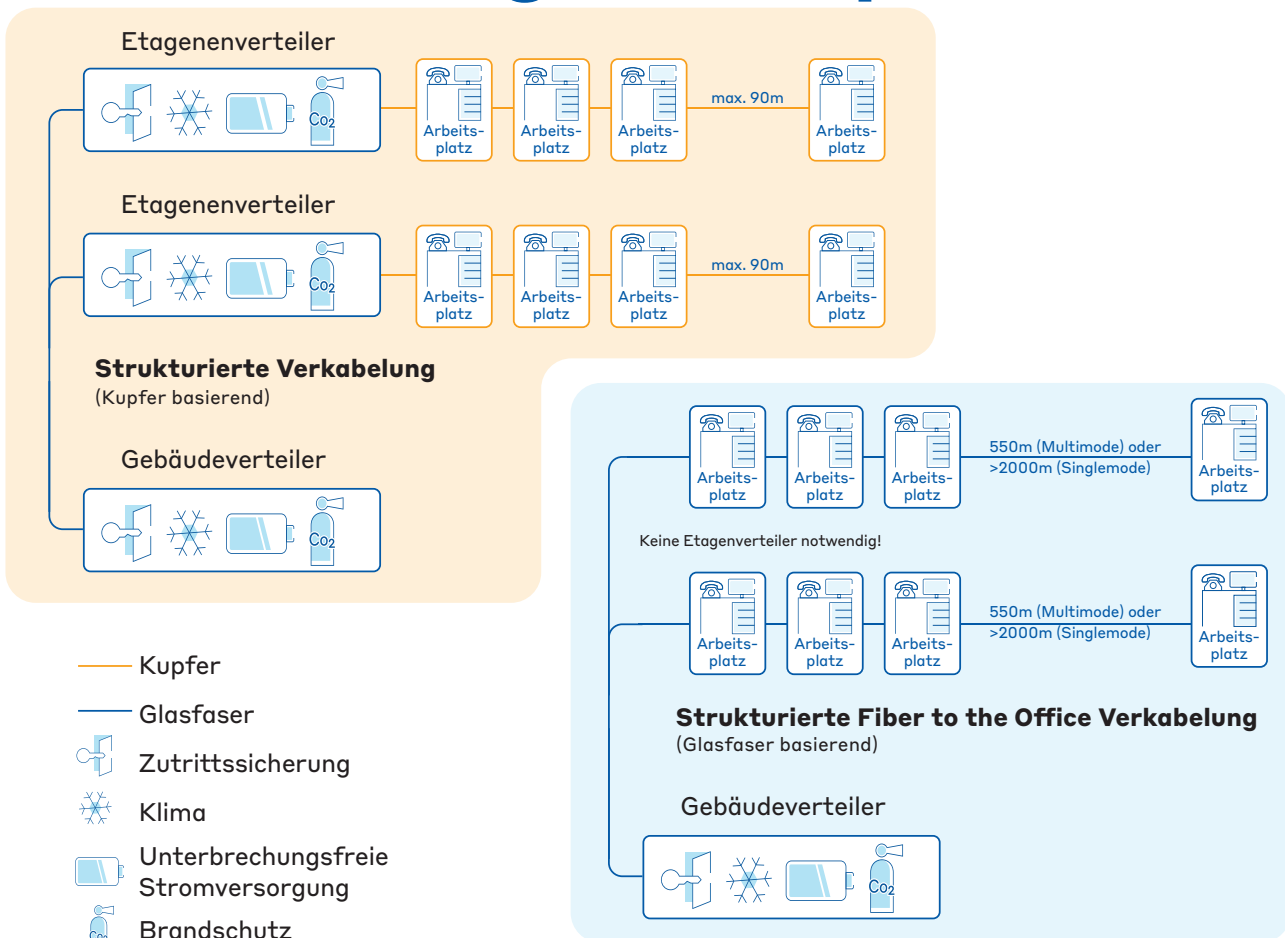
Etagenenverteiler

$Co_2$

Arbeitsplatz

Arbeitsplatz

Arbeitsplatz

max. 90m

Arbeitsplatz

Etagenenverteiler

$Co_2$

Arbeitsplatz

Arbeitsplatz

Arbeitsplatz

max. 90m

Arbeitsplatz

**Strukturierte Verkabelung**
(Kupfer basierend)

Gebäudeverteiler

$Co_2$

Arbeitsplatz

Arbeitsplatz

Arbeitsplatz

550m (Multimode) oder >2000m (Singlemode)

Arbeitsplatz

Keine Etagenverteiler notwendig!

Arbeitsplatz

Arbeitsplatz

Arbeitsplatz

550m (Multimode) oder >2000m (Singlemode)

Arbeitsplatz

**Strukturierte Fiber to the Office Verkabelung**
(Glasfaser basierend)

Gebäudeverteiler

$Co_2$

Kupfer

Glasfaser

Zutrittssicherung

Klima

Unterbrechungsfreie Stromversorgung

$Co_2$

Brandschutz